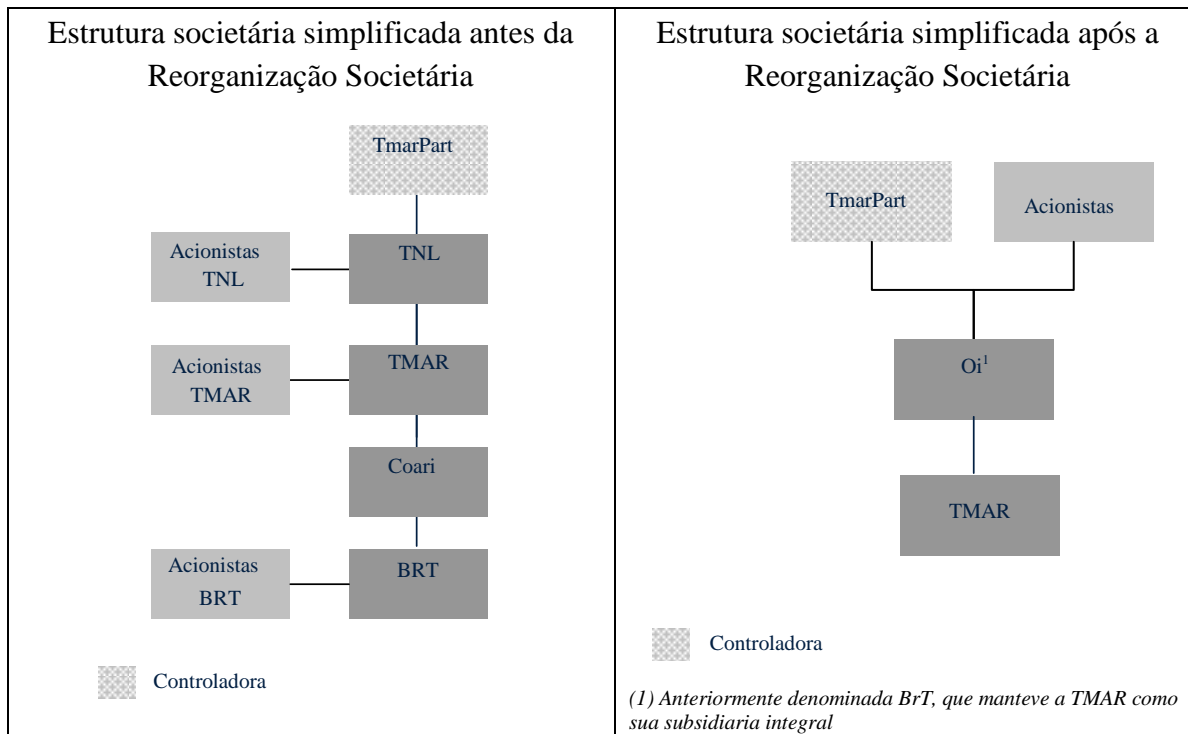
Estrutura societária simplificada antes da Reorganização Societária

TmarPart

Acionistas TNL

TNL

Acionistas TMAR

TMAR

Coari

Acionistas BRT

BRT

Controladora

Estrutura societária simplificada após a Reorganização Societária

TmarPart

Acionistas

Oi$^{1}$

TMAR

Controladora

(1) Anteriormente denominada BrT, que manteve a TMAR como sua subsidiaria integral